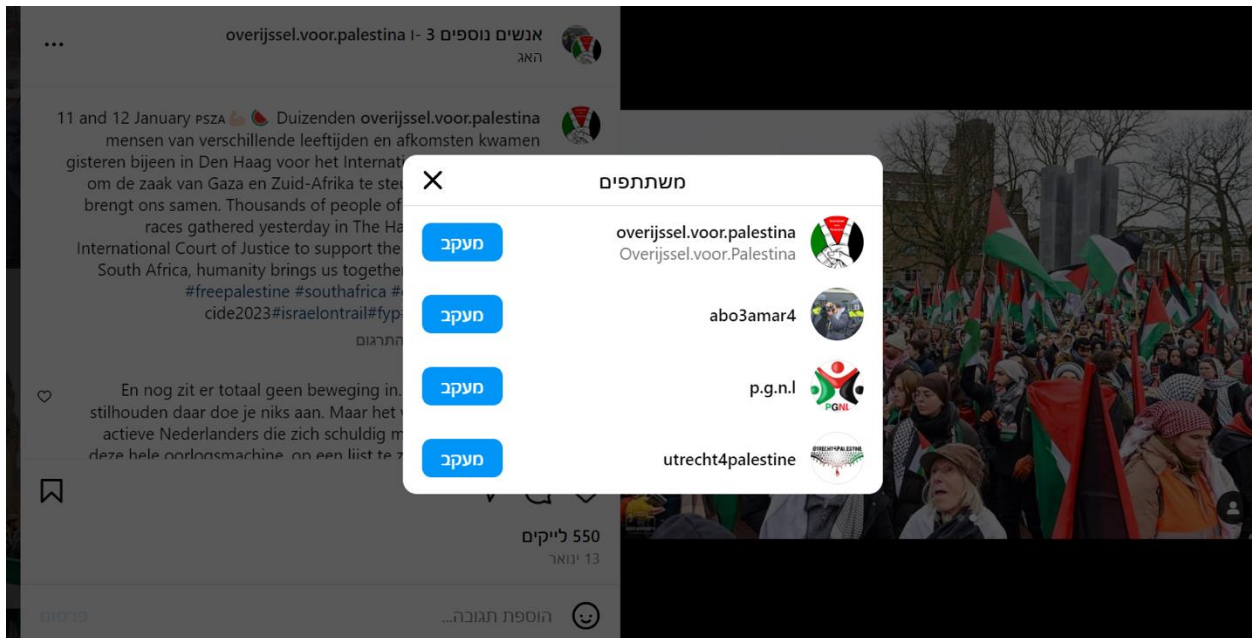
overijssel.voor.palestina ו- 3 אנשים נוספים
האג
...

overijssel.voor.palestina Duizenden 11 and 12 January PSZA mensen van verschillende leeftijden en afkomsten kwamen gisteren bijeen in Den Haag voor het Internati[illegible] om de zaak van Gaza en Zuid-Afrika te steu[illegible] brengt ons samen. Thousands of people of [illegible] races gathered yesterday in The Ha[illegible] International Court of Justice to support the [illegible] South Africa, humanity brings us together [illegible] #freepalestine #southafrica #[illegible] cide2023#israelontrail#fyp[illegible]
התרגום

En nog zit er totaal geen beweging in. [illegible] stilhouden daar doe je niks aan. Maar het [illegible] actieve Nederlanders die zich schuldig m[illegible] deze hele oorlogsmachine, op een lijst te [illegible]

550 לייקים
13 ינואר

הוספת תגובה...
פרסום

משתתפים
overijssel.voor.palestina
Overijssel.voor.Palestina
מעקב
abo3amar4
מעקב
p.g.n.l
PGNL
מעקב
utrecht4palestine
UTRECHT4PALESTINE
מעקב